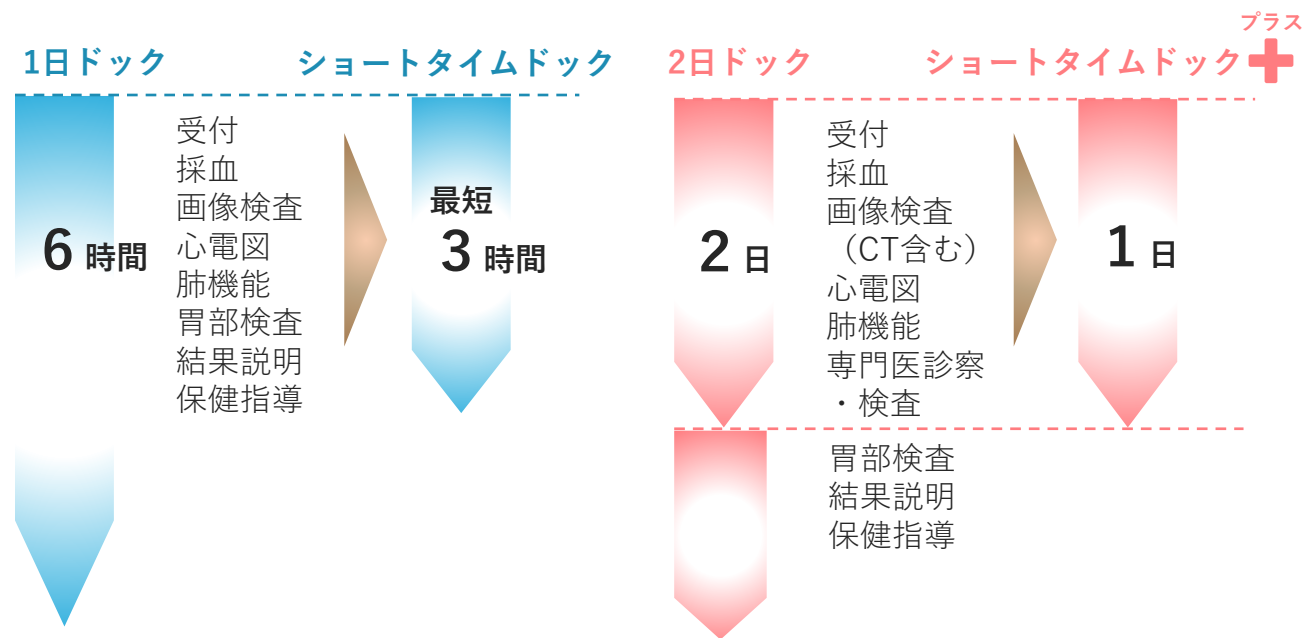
1日ドック

6 時間

受付
採血
画像検査
心電図
肺機能
胃部検査
結果説明
保健指導

ショートタイムドック

最短
3 時間

2日ドック

2 日

受付
採血
画像検査
（CT含む）
心電図
肺機能
専門医診察
・検査

胃部検査
結果説明
保健指導

プラス
ショートタイムドック＋

1 日